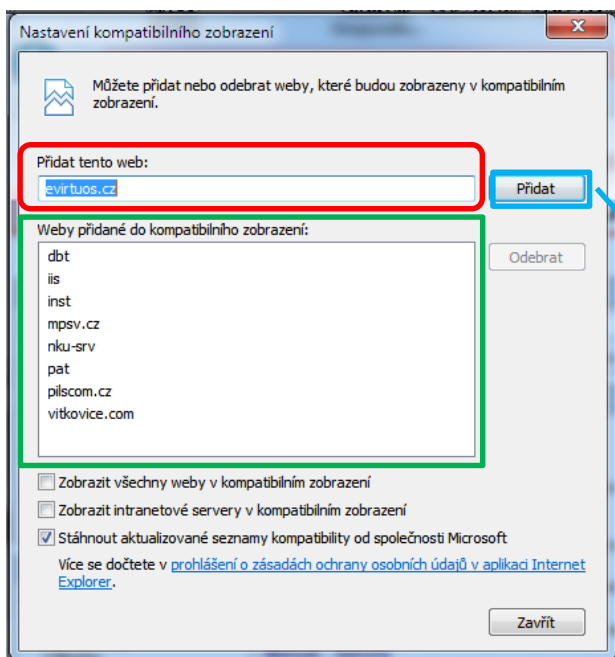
Nastavení kompatibilního zobrazení

Můžete přidat nebo odebrat weby, které budou zobrazeny v kompatibilním zobrazení.

Přidat tento web:

evirtuos.cz

Přidat

Weby přidané do kompatibilního zobrazení:

dbt
iis
inst
mpsv.cz
nku-srv
pat
pilscom.cz
vitkovice.com

Odebrat

Zobrazit všechny weby v kompatibilním zobrazení

Zobrazit intranetové servery v kompatibilním zobrazení

Stáhnout aktualizované seznamy kompatibility od společnosti Microsoft

Více se dočtete v prohlášení o zásadách ochrany osobních údajů v aplikaci Internet Explorer.

Zavřít